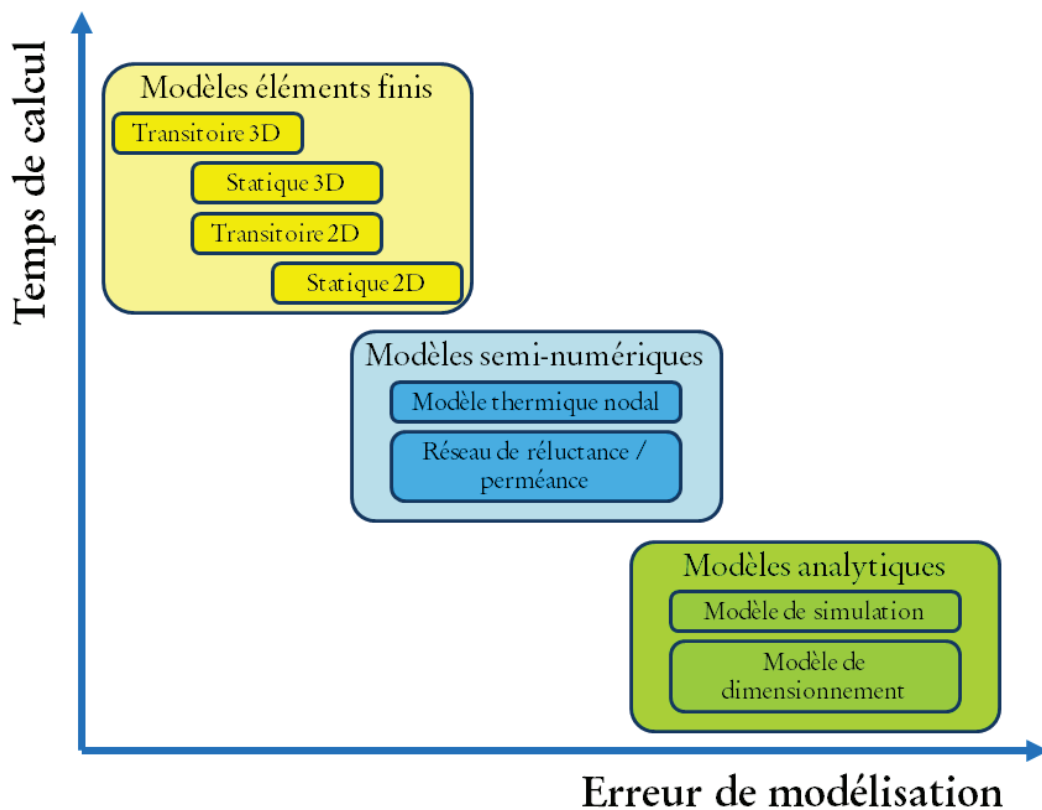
Temps de calcul

Modèles éléments finis
Transitoire 3D
Statique 3D
Transitoire 2D
Statique 2D

Modèles semi-numériques
Modèle thermique nodal
Réseau de réluctance / perméance

Modèles analytiques
Modèle de simulation
Modèle de dimensionnement

Erreur de modélisation